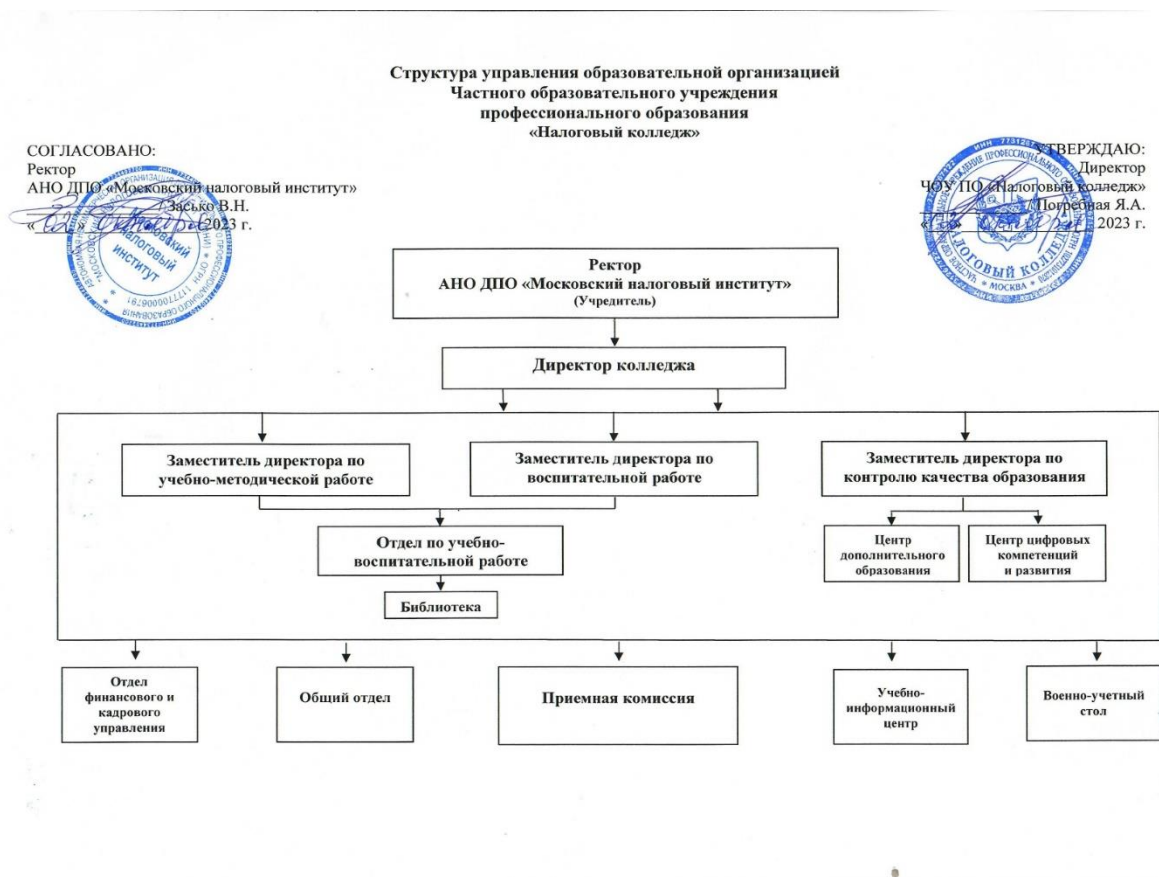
Структура управления образовательной организацией
Частного образовательного учреждения
профессионального образования
«Налоговый колледж»

СОГЛАСОВАНО:
Ректор
АНО ДПО «Московский налоговый институт»
Засько В.Н.
« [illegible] » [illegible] 2023 г.

УТВЕРЖДАЮ:
Директор
ЧОУ ПО «Налоговый колледж»
Погребная Я.А.
« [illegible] » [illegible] 2023 г.

Ректор
АНО ДПО «Московский налоговый институт»
(Учредитель)

Директор колледжа

Заместитель директора по учебно-методической работе

Заместитель директора по воспитательной работе

Заместитель директора по контролю качества образования

Отдел по учебно-воспитательной работе

Библиотека

Центр дополнительного образования

Центр цифровых компетенций и развития

Отдел финансового и кадрового управления

Общий отдел

Приемная комиссия

Учебно-информационный центр

Военно-учетный стол